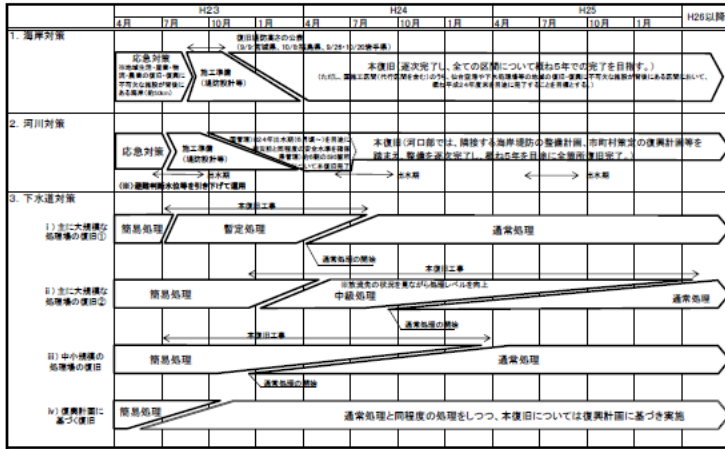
| | H23 | | | | H24 | | | | H25 | | | | H26以降 |
|---|---|---|---|---|---|---|---|---|---|---|---|---|---|
| | 4月 | 7月 | 10月 | 1月 | 4月 | 7月 | 10月 | 1月 | 4月 | 7月 | 10月 | 1月 | |

1. 海岸対策

応急対策
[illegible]

復旧堤防高さの公表
(9/9宮城県、10/8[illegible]、9/26・10/20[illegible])

施工準備
(堤防設計等)

本復旧　逐次完了し、全ての区間について概ね5年での完了を目指す。
(ただし、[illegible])

2. 河川対策

応急対策

施工準備
(堤防設計等)

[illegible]

本復旧（河口部では、隣接する海岸堤防の整備計画、市町村策定の復興計画等を踏まえ、整備を逐次完了して、概ね5年を目途に全箇所復旧完了。）

出水期　出水期　出水期

(※)避難判断水位等を引き下げて運用

3. 下水道対策

i) 主に大規模な処理場の復旧①

本復旧工事

簡易処理　暫定処理　通常処理

通常処理の開始

ii) 主に大規模な処理場の復旧②

本復旧工事

※放流先の状況を見ながら処理レベルを向上

簡易処理　中級処理　通常処理

通常処理の開始

iii) 中小規模の処理場の復旧

本復旧工事

簡易処理　通常処理

通常処理の開始

iv) 復興計画に基づく復旧

簡易処理　通常処理と同程度の処理をしつつ、本復旧については復興計画に基づき実施